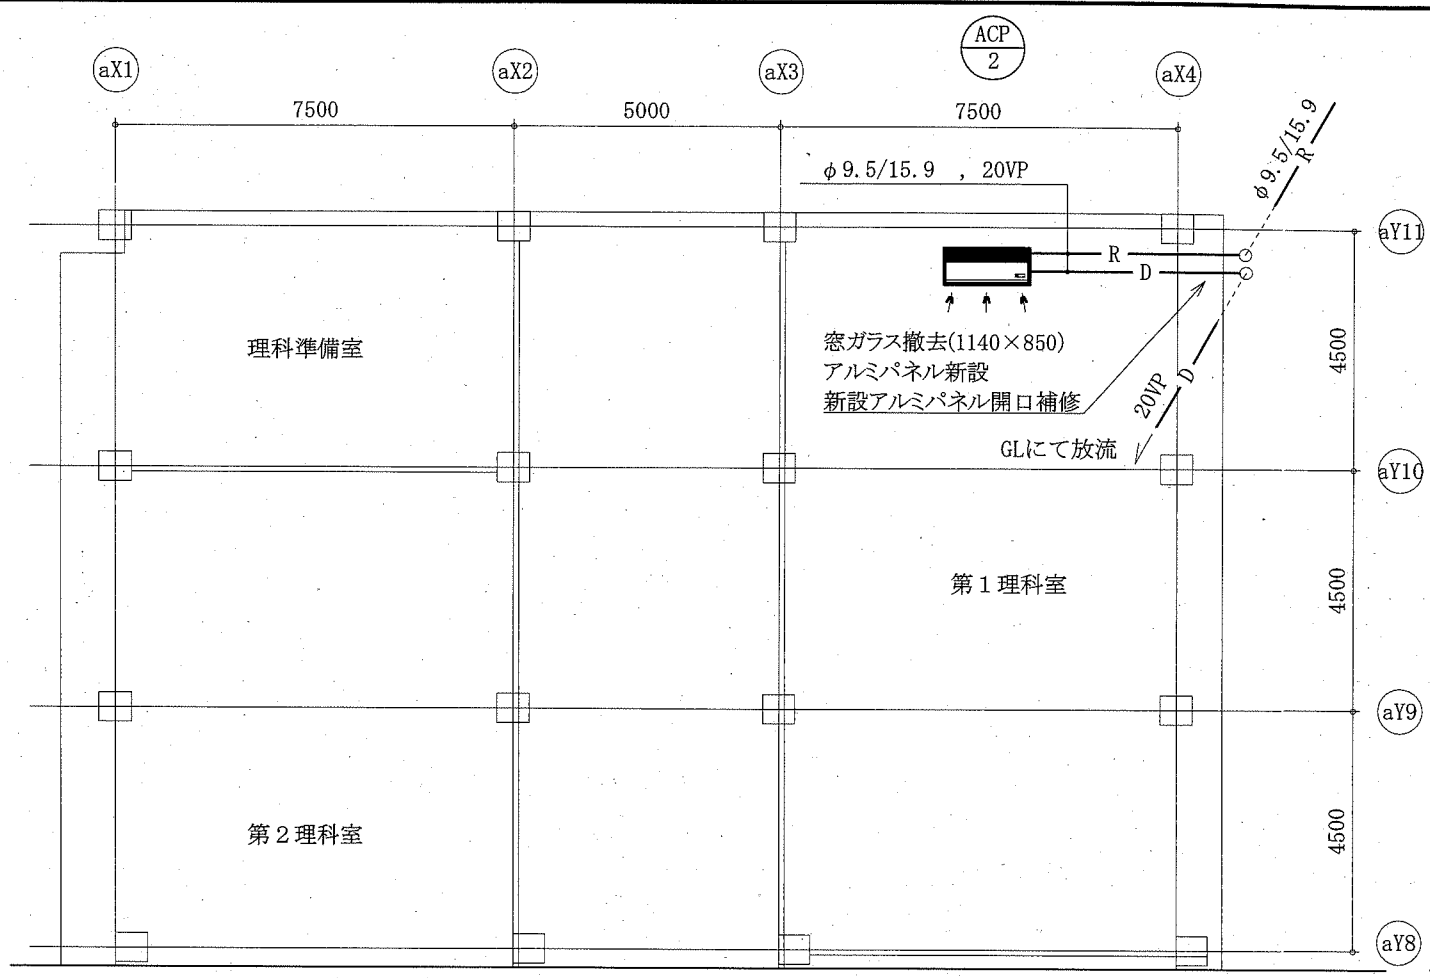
ACP
2

aX1
aX2
aX3
aX4

7500
5000
7500

$\phi$ 9.5/15.9 , 20VP

$\phi$ 9.5/15.9
R

R
D

aY11

理科準備室

窓ガラス撤去(1140×850)
アルミパネル新設
新設アルミパネル開口補修

20VP
D

4500

GLにて放流

aY10

第１理科室

4500

aY9

第２理科室

4500

aY8